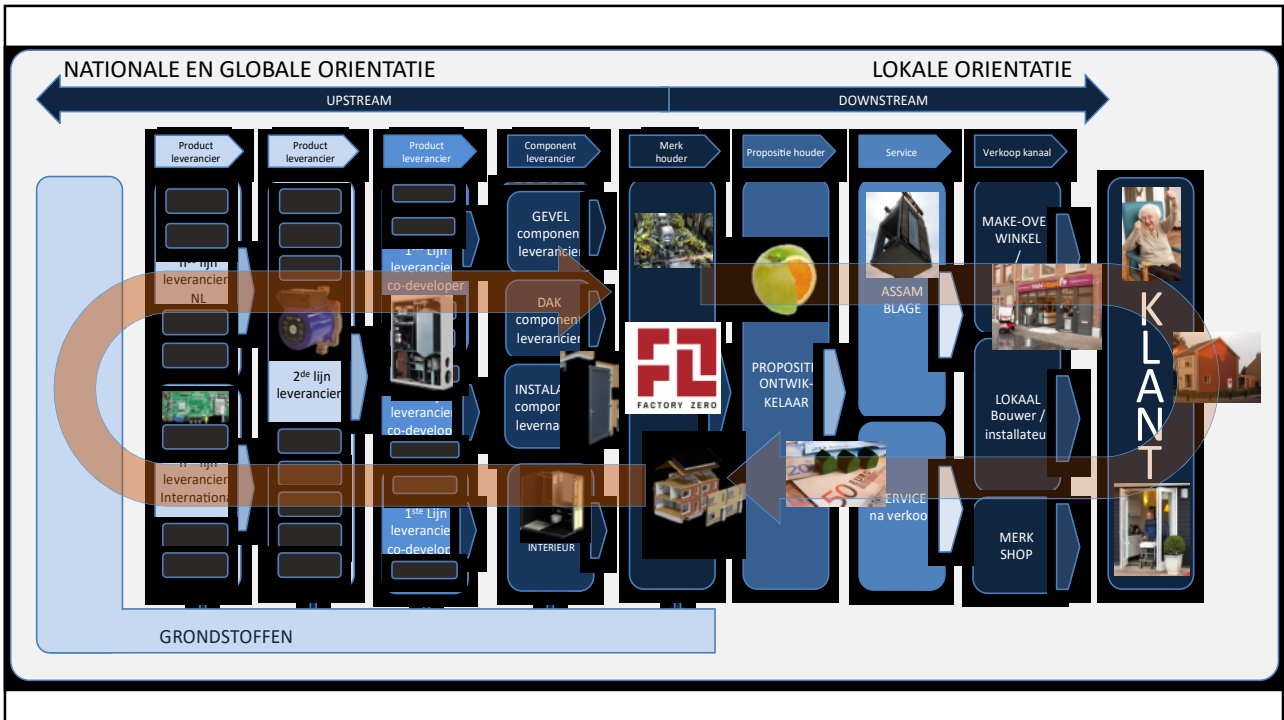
NATIONALE EN GLOBALE ORIENTATIE

LOKALE ORIENTATIE

UPSTREAM

DOWNSTREAM

Product leverancier

Product leverancier

Product leverancier

Component leverancier

Merk houder

Propositie houder

Service

Verkoop kanaal

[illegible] lijn leverancier NL

2$^{de}$ lijn leverancier

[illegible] lijn leverancier International

1$^{ste}$ Lijn leverancie co-developer

leverancie co-develop

1$^{ste}$ Lijn leverancie co-develop

GEVEL componen leverancier

DAK componen leverancier

INSTALA compon leverna

INTERIEUR

FACTORY ZERO

PROPOSITI ONTWIK-KELAAR

ASSAM BLAGE

SERVICE na verkoo

MAKE-OVE WINKEL /

LOKAAL Bouwer / installateu

MERK SHOP

KLANT

GRONDSTOFFEN